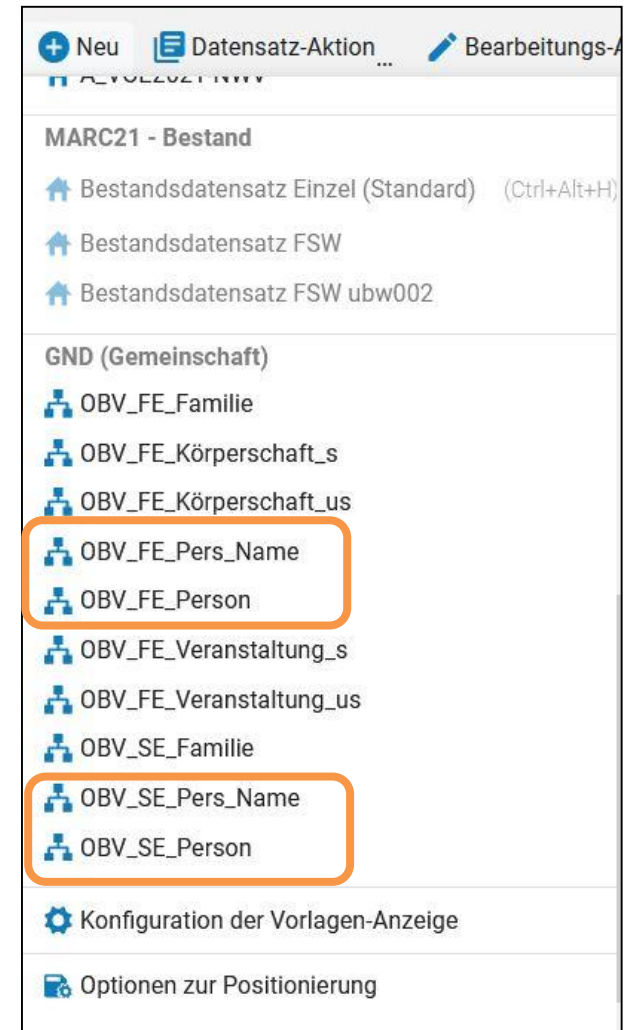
Neu Datensatz-Aktion ... Bearbeitungs-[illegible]

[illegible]

MARC21 - Bestand

Bestandsdatensatz Einzel (Standard) (Ctrl+Alt+H)

Bestandsdatensatz FSW

Bestandsdatensatz FSW ubw002

GND (Gemeinschaft)

OBV_FE_Familie

OBV_FE_Körperschaft_s

OBV_FE_Körperschaft_us

OBV_FE_Pers_Name

OBV_FE_Person

OBV_FE_Veranstaltung_s

OBV_FE_Veranstaltung_us

OBV_SE_Familie

OBV_SE_Pers_Name

OBV_SE_Person

Konfiguration der Vorlagen-Anzeige

Optionen zur Positionierung